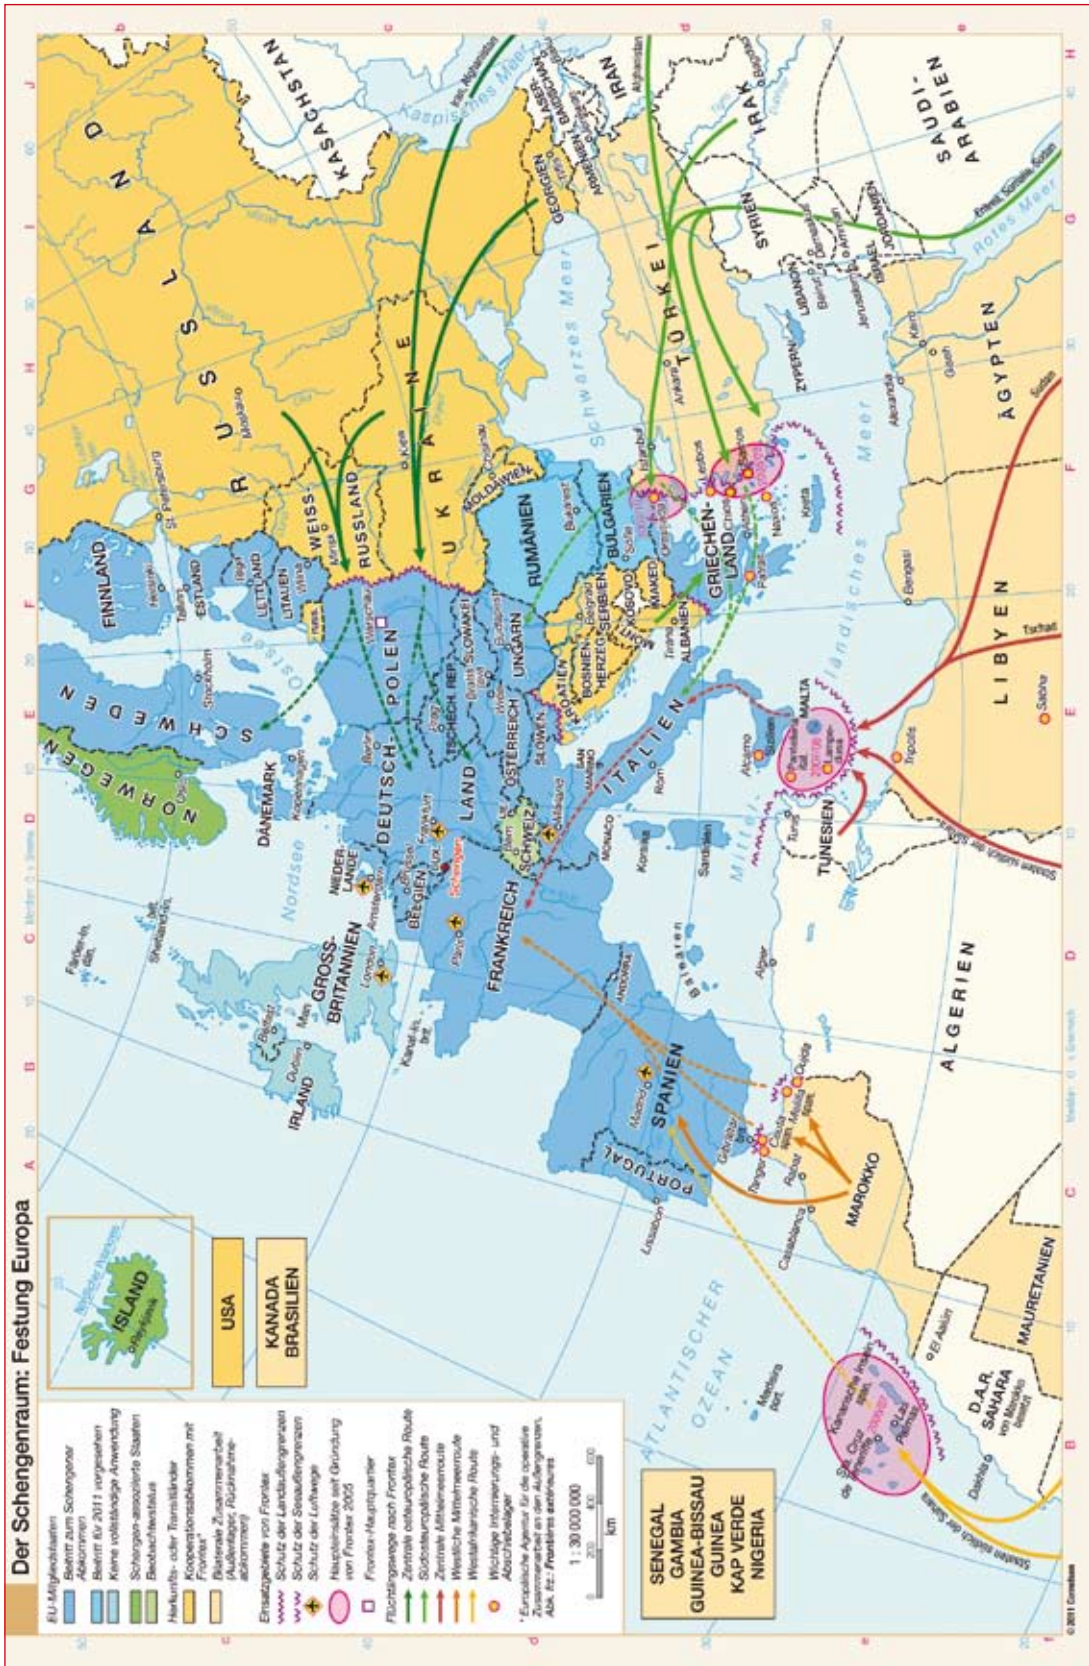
Der Schengenraum: Festung Europa

EU-Mitgliedstaaten
Beitritt zum Schengener Abkommen
Beitritt für 2011 vorgesehen
Keine vollständige Anwendung
Schengen-assoziierte Staaten
Beobachterstatus
Herkunfts- oder Transitländer
Kooperationsabkommen mit Frontex*
Bilaterale Zusammenarbeit (Auffanglager, Rücknahmeabkommen)
Einsatzgebiete von Frontex
Schutz der Landaußengrenzen
Schutz der Seeaußengrenzen
Schutz der Luftwege
Haupteinsätze seit Gründung von Frontex 2005
Frontex-Hauptquartier
Flüchtlingswege nach Frontex
Zentrale osteuropäische Route
Südosteuropäische Route
Zentrale Mittelmeerroute
Westliche Mittelmeerroute
Westafrikanische Route
Wichtige Internierungs- und Abschiebelager
* Europäische Agentur für die operative Zusammenarbeit an den Außengrenzen, Abk. frz.: Frontières extérieures

1 : 30 000 000
0 200 400 600 km

ISLAND
Reykjavik
USA
KANADA
BRASILIEN
SENEGAL
GAMBIA
GUINEA-BISSAU
GUINEA
KAP VERDE
NIGERIA

IRLAND
Dublin
Belfast
GROSSBRITANNIEN
London
Man
Kanal-In.
Färöer-In.
Shetland-In.
NORWEGEN
Oslo
SCHWEDEN
Stockholm
FINNLAND
Helsinki
DÄNEMARK
Kopenhagen
ESTLAND
Tallinn
LETTLAND
Riga
LITAUEN
Vilnius
Russ.
WEISSRUSSLAND
Minsk
RUSSLAND
Moskau
St. Petersburg
KASACHSTAN
UKRAINE
Kiew
MOLDAWIEN
Chisinau
RUMÄNIEN
Bukarest
BULGARIEN
Sofia
POLEN
Warschau
DEUTSCHLAND
Berlin
Frankfurt
NIEDERLANDE
Amsterdam
BELGIEN
Brüssel
Lux.
Schengen
FRANKREICH
Paris
SCHWEIZ
Bern
Mailand
TSCHECH. REP.
Prag
SLOWAKEI
Bratislava
ÖSTERREICH
Wien
UNGARN
Budapest
SLOWEN.
KROATIEN
BOSNIEN-HERZEG.
SERBIEN
Belgrad
MONT.
KOSOVO
MAKED.
ALBANIEN
Tirana
GRIECHENLAND
Athen
Patras
Lesbos
Chios
Samos
Naxos
Kreta
Orestiada
Istanbul
TÜRKEI
Ankara
ITALIEN
Rom
SAN MARINO
MONACO
Korsika
Sardinien
Sizilien
Alcamo
Pantelleria
Lampedusa
MALTA
SPANIEN
Madrid
PORTUGAL
Lissabon
ANDORRA
Balearen
Gibraltar
Ceuta
Melilla
Tanger
Rabat
Casablanca
Oujda
MAROKKO
ALGERIEN
Algier
TUNESIEN
Tunis
LIBYEN
Tripolis
Bengasi
Sabha
Tschad
Sudan
ÄGYPTEN
Kairo
Alexandria
Gaza
ZYPERN
LIBANON
Beirut
SYRIEN
Damaskus
ISRAEL
Jerusalem
JORDANIEN
Amman
IRAK
Bagdad
IRAN
Afghanistan
aus Afghanistan
GEORGIEN
ARMENIEN
ASERBAIDSCHAN
SAUDI-ARABIEN
Eritrea, Somalia, Sudan
Staaten südlich der Sahara
MAURETANIEN
D.A.R. SAHARA von Marokko besetzt
El Aaiún
Dakhla
Kanarische Inseln span.
Santa Cruz de Tenerife
Las Palmas
Madeira port.
Nordsee
Ostsee
Schwarzes Meer
Kaspisches Meer
Mittelländisches Meer
Rotes Meer
ATLANTISCHER OZEAN
Nördlicher Polarkreis
Meridian 0 v. Greenwich
© 2011 Cornelsen